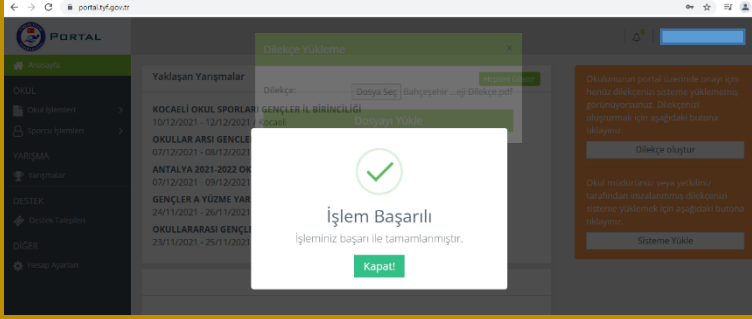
portal.tyf.gov.tr

PORTAL

Anasayfa

OKUL
Okul İşlemleri
Sporcu İşlemleri

YARIŞMA
Yarışmalar

DESTEK
Destek Talepleri

DİĞER
Hesap Ayarları

Yaklaşan Yarışmalar

KOCAELİ OKUL SPORLARI GENÇLER İL BİRİNCİLİĞİ
10/12/2021 - 12/12/2021 / Kocaeli

OKULLAR ARSI GENÇLE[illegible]
07/12/2021 - 08/12/2021

ANTALYA 2021-2022 OK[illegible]
07/12/2021 - 09/12/2021

GENÇLER A YÜZME YAR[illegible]
24/11/2021 - 26/11/2021

OKULLARARASI GENÇL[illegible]
23/11/2021 - 25/11/2021

Dilekçe Yükleme

Dilekçe:
Dosya Seç Bahçeşehir ...eği Dilekçe.pdf
Dosyayı Yükle

Okulunuzun portal üzerinde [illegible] için henüz dilekçeniz sisteme yüklenmemiş görünüyorsunuz. Dilekçenizi oluşturmak için aşağıdaki butona tıklayınız.

Dilekçe oluştur

Okul müdürünüz veya yetkilinin tarafından imzalanmış dilekçenizi sisteme yüklemek için aşağıdaki butona tıklayınız.

Sisteme Yükle

İşlem Başarılı
İşleminiz başarı ile tamamlanmıştır.
Kapat!